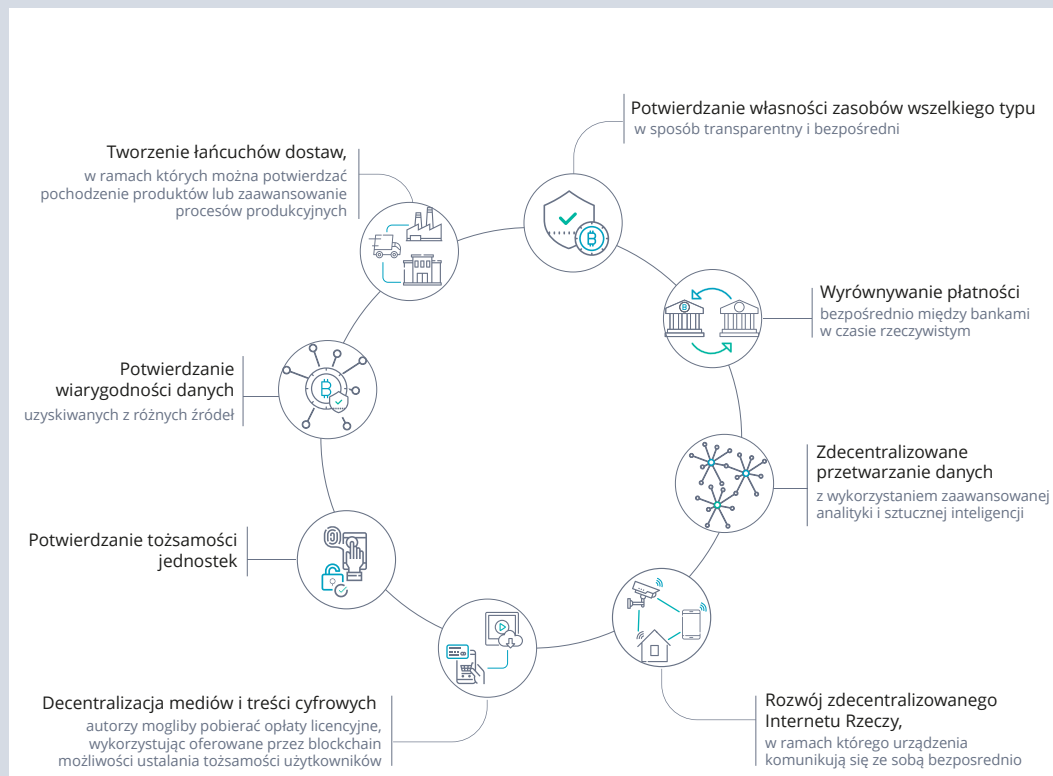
Potwierdzanie własności zasobów wszelkiego typu
w sposób transparentny i bezpośredni

Tworzenie łańcuchów dostaw,
w ramach których można potwierdzać pochodzenie produktów lub zaawansowanie procesów produkcyjnych

Wyrównywanie płatności
bezpośrednio między bankami w czasie rzeczywistym

Potwierdzanie wiarygodności danych
uzyskiwanych z różnych źródeł

Zdecentralizowane przetwarzanie danych
z wykorzystaniem zaawansowanej analityki i sztucznej inteligencji

Potwierdzanie tożsamości jednostek

Decentralizacja mediów i treści cyfrowych
autorzy mogliby pobierać opłaty licencyjne, wykorzystując oferowane przez blockchain możliwości ustalania tożsamości użytkowników

Rozwój zdecentralizowanego Internetu Rzeczy,
w ramach którego urządzenia komunikują się ze sobą bezposrednio